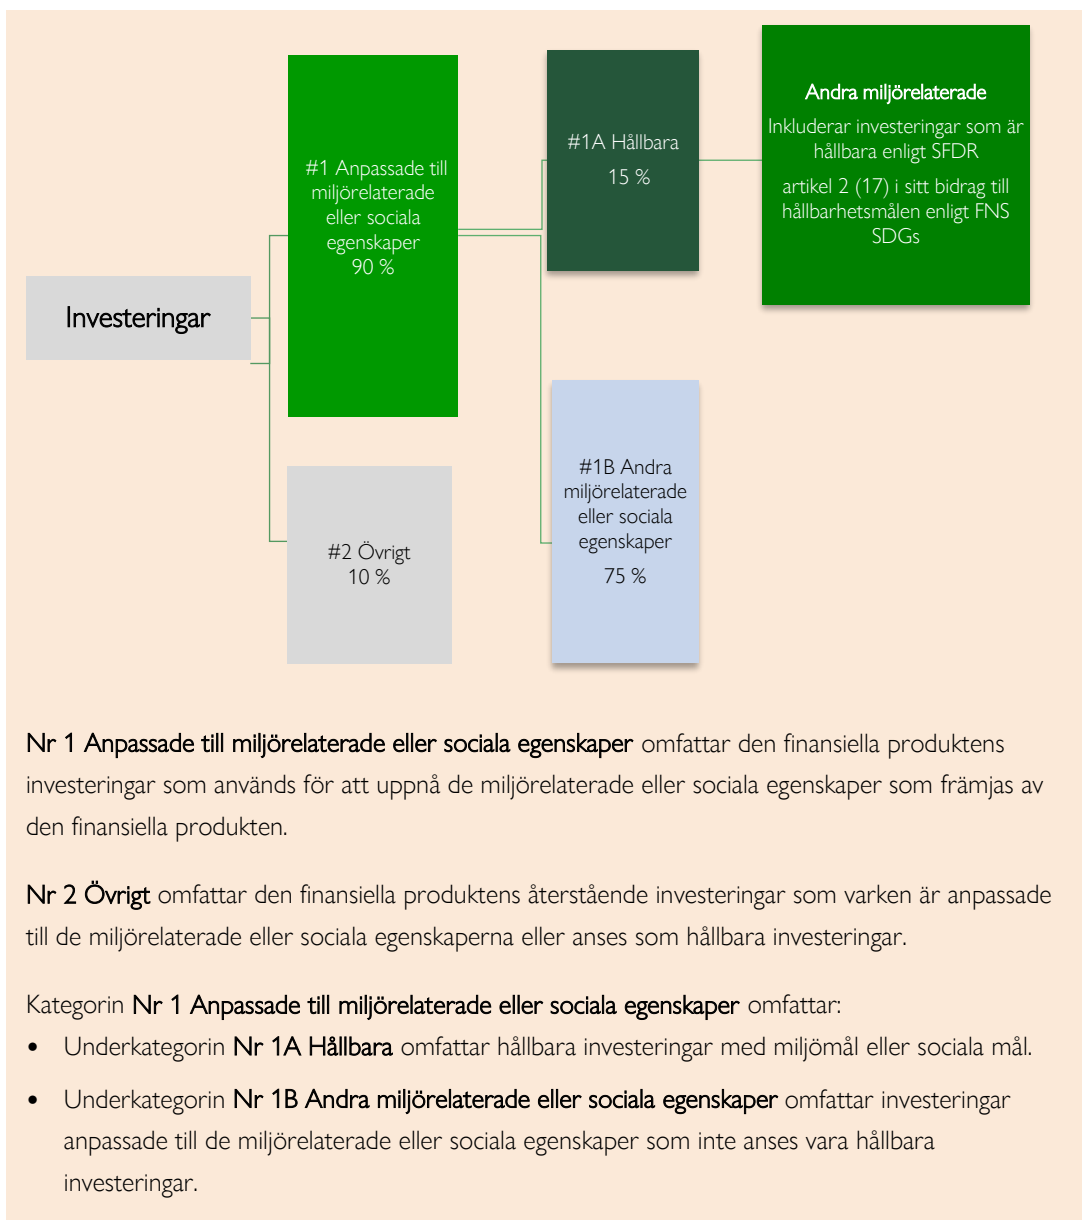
Investeringar

#1 Anpassade till miljörelaterade eller sociala egenskaper
90 %

#2 Övrigt
10 %

#1A Hållbara
15 %

#1B Andra miljörelaterade eller sociala egenskaper
75 %

Andra miljörelaterade
Inkluderar investeringar som är hållbara enligt SFDR
artikel 2 (17) i sitt bidrag till hållbarhetsmålen enligt FNS SDGs

Nr 1 Anpassade till miljörelaterade eller sociala egenskaper omfattar den finansiella produktens investeringar som används för att uppnå de miljörelaterade eller sociala egenskaper som främjas av den finansiella produkten.

Nr 2 Övrigt omfattar den finansiella produktens återstående investeringar som varken är anpassade till de miljörelaterade eller sociala egenskaperna eller anses som hållbara investeringar.

Kategorin Nr 1 Anpassade till miljörelaterade eller sociala egenskaper omfattar:
• Underkategorin Nr 1A Hållbara omfattar hållbara investeringar med miljömål eller sociala mål.
• Underkategorin Nr 1B Andra miljörelaterade eller sociala egenskaper omfattar investeringar anpassade till de miljörelaterade eller sociala egenskaper som inte anses vara hållbara investeringar.